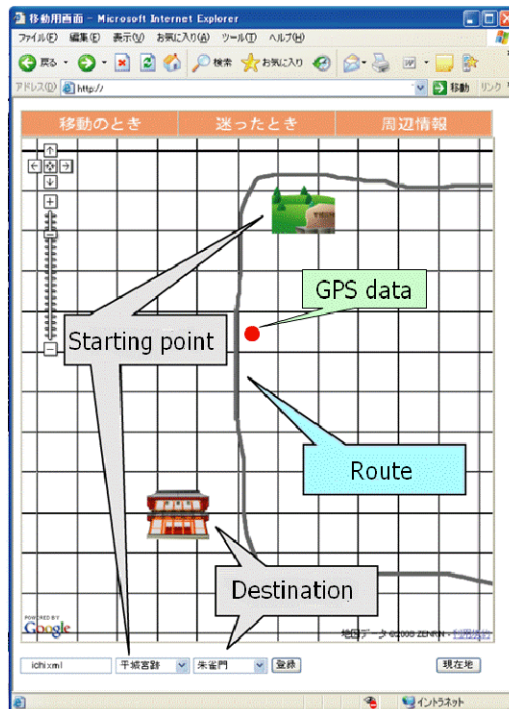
移動用画面 - Microsoft Internet Explorer

ファイル(F) 編集(E) 表示(V) お気に入り(A) ツール(T) ヘルプ(H)

戻る 検索 お気に入り

アドレス(D) http://

移動 リンク

移動のとき 迷ったとき 周辺情報

GPS data

Starting point

Route

Destination

POWERED BY Google

地図データ ©2006 ZENRIN - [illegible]

ichixml 平城宮跡 朱雀門 登録 現在地

イントラネット